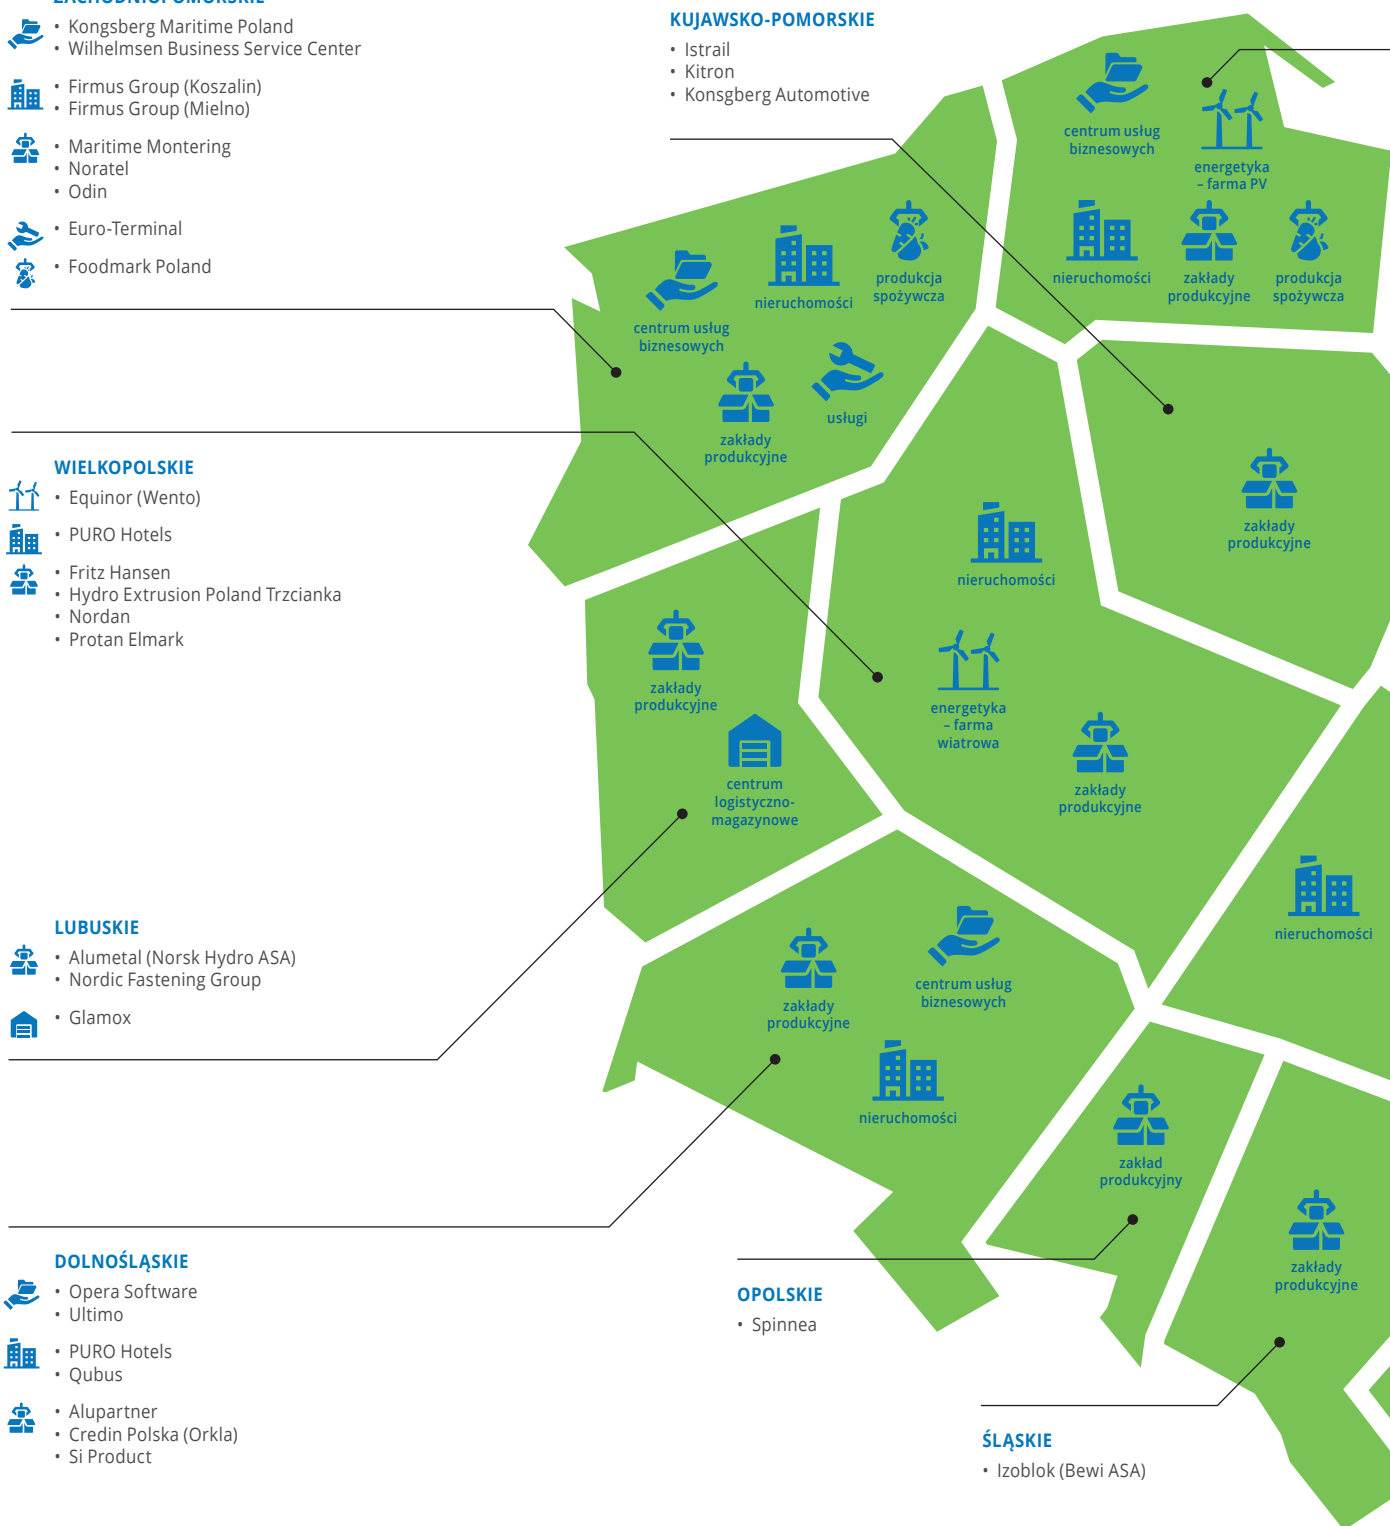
ZACHODNIOPOMORSKIE
• Kongsberg Maritime Poland
• Wilhelmsen Business Service Center
• Firmus Group (Koszalin)
• Firmus Group (Mielno)
• Maritime Montering
• Noratel
• Odin
• Euro-Terminal
• Foodmark Poland

KUJAWSKO-POMORSKIE
• Istrail
• Kitron
• Konsgberg Automotive

centrum usług biznesowych
energetyka – farma PV
nieruchomości
zakłady produkcyjne
produkcja spożywcza

centrum usług biznesowych
nieruchomości
produkcja spożywcza
zakłady produkcyjne
usługi

WIELKOPOLSKIE
• Equinor (Wento)
• PURO Hotels
• Fritz Hansen
• Hydro Extrusion Poland Trzcianka
• Nordan
• Protan Elmark

zakłady produkcyjne

nieruchomości
energetyka – farma wiatrowa
zakłady produkcyjne

zakłady produkcyjne
centrum logistyczno-magazynowe

LUBUSKIE
• Alumetal (Norsk Hydro ASA)
• Nordic Fastening Group
• Glamox

nieruchomości

zakłady produkcyjne
centrum usług biznesowych
nieruchomości

zakład produkcyjny

zakłady produkcyjne

DOLNOŚLĄSKIE
• Opera Software
• Ultimo
• PURO Hotels
• Qubus
• Alupartner
• Credin Polska (Orkla)
• Si Product

OPOLSKIE
• Spinnea

ŚLĄSKIE
• Izoblok (Bewi ASA)